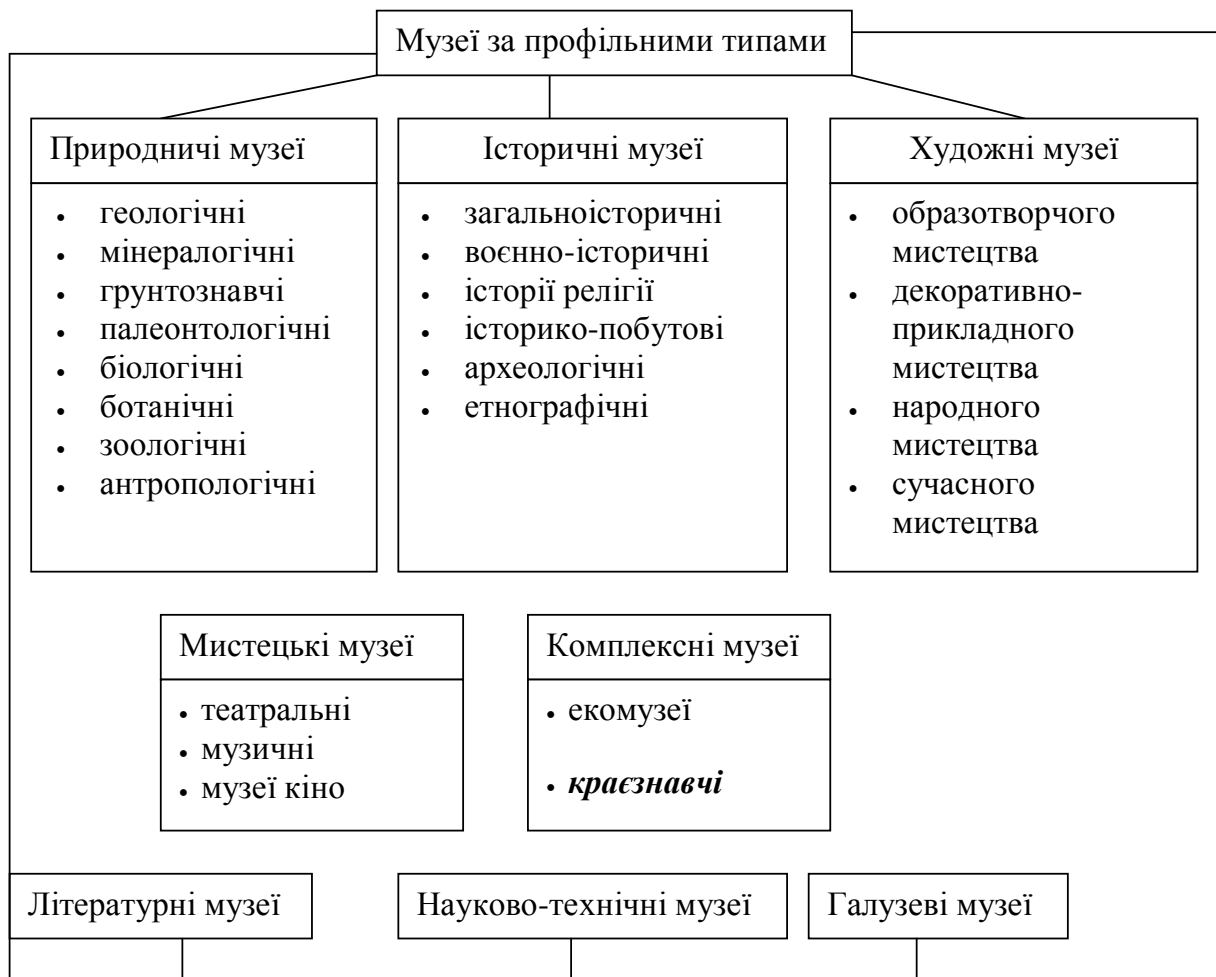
Музеї за профільними типами

Природничі музеї
- геологічні
- мінералогічні
- грунтознавчі
- палеонтологічні
- біологічні
- ботанічні
- зоологічні
- антропологічні

Історичні музеї
- загальноісторичні
- воєнно-історичні
- історії релігії
- історико-побутові
- археологічні
- етнографічні

Художні музеї
- образотворчого мистецтва
- декоративно-прикладного мистецтва
- народного мистецтва
- сучасного мистецтва

Мистецькі музеї
- театральні
- музичні
- музеї кіно

Комплексні музеї
- екомузеї
- ***краєзнавчі***

Літературні музеї

Науково-технічні музеї

Галузеві музеї